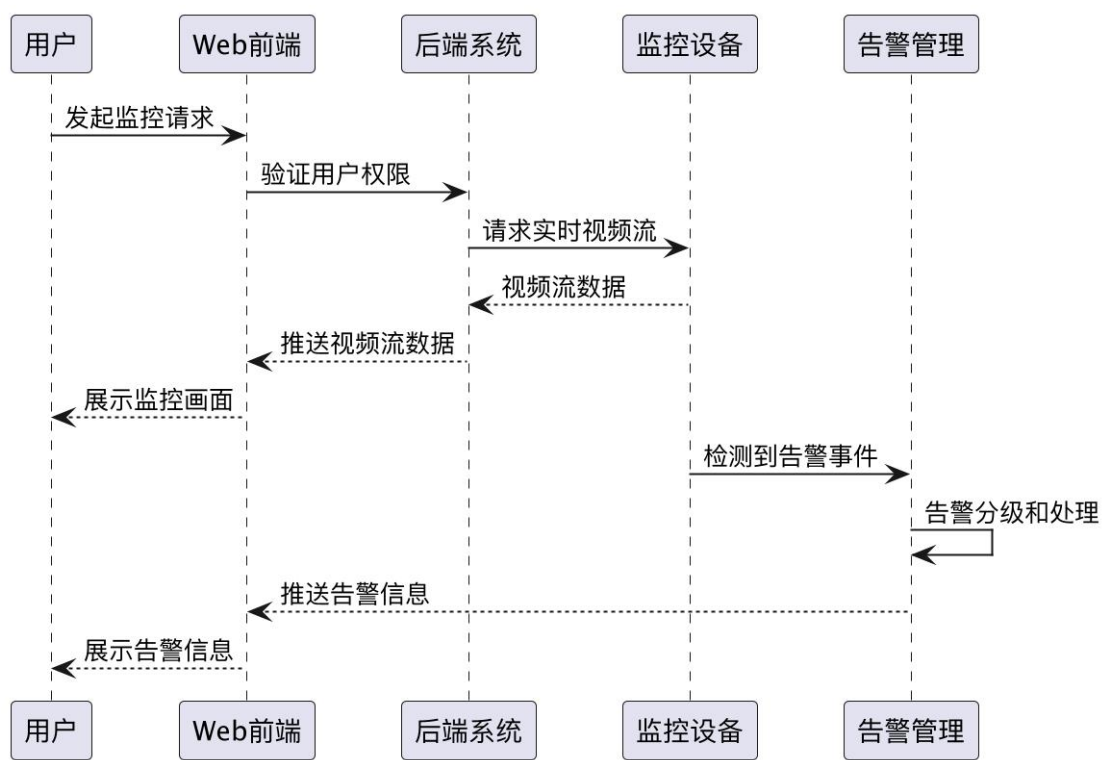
用户
Web前端
后端系统
监控设备
告警管理

发起监控请求
验证用户权限
请求实时视频流
视频流数据
推送视频流数据
展示监控画面
检测到告警事件
告警分级和处理
推送告警信息
展示告警信息

用户
Web前端
后端系统
监控设备
告警管理